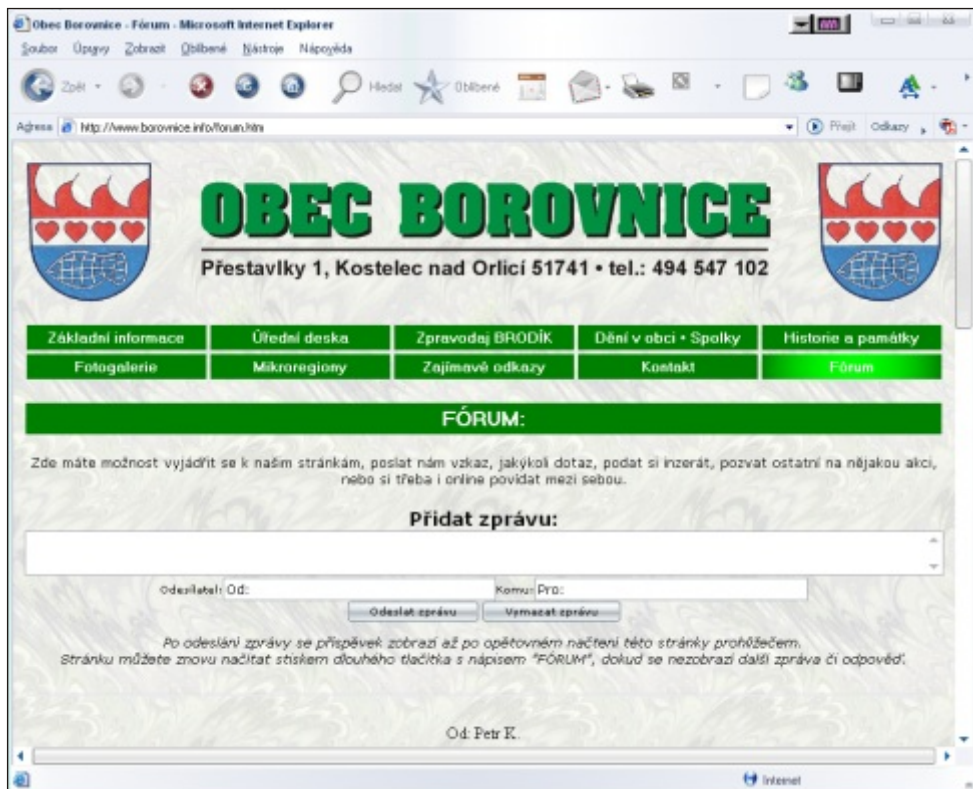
Obec Borovnice - Fórum - Microsoft Internet Explorer

Soubor Úpravy Zobrazit Oblíbené Nástroje Nápověda

Zpět Hledat Oblíbené

Adresa http://www.borovnice.info/forum.htm

Přejít Odkazy

OBEC BOROVNICE

Přestavlky 1, Kostelec nad Orlicí 51741 • tel.: 494 547 102

| Základní informace | Úřední deska | Zpravodaj BRODÍK | Dění v obci • Spolky | Historie a památky |
|---|---|---|---|---|
| Fotogalerie | Mikroregiony | Zajímavé odkazy | Kontakt | Fórum |

FÓRUM:

Zde máte možnost vyjádřit se k našim stránkám, poslat nám vzkaz, jakýkoli dotaz, podat si inzerát, pozvat ostatní na nějakou akci, nebo si třeba i online povídat mezi sebou.

Přidat zprávu:

Odesílatel: Od: Komu: Pro:

Odeslat zprávu Vymazat zprávu

Po odeslání zprávy se příspěvek zobrazí až po opětovném načtení této stránky prohlížečem.
Stránku můžete znovu načítat stiskem dlouhého tlačítka s nápisem "FÓRUM", dokud se nezobrazí další zpráva či odpověď.

Od: Petr K.

Internet